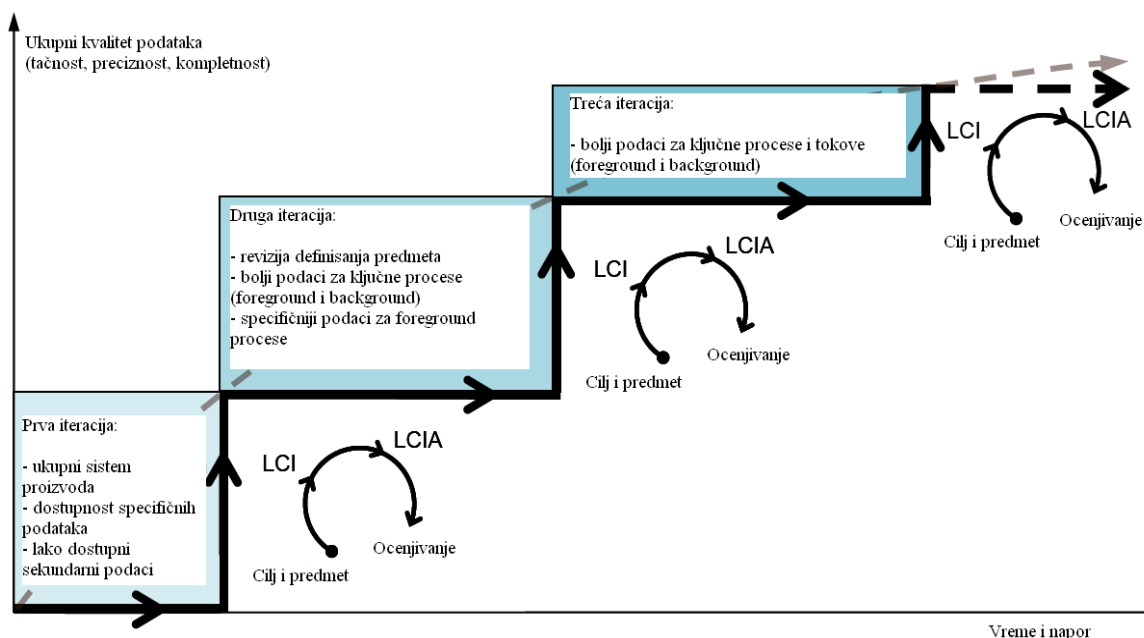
Ukupni kvalitet podataka
(tačnost, preciznost, kompletnost)

Treća iteracija:

- bolji podaci za ključne procese i tokove (foreground i background)

LCI
LCIA
Cilj i predmet
Ocenjivanje

Druga iteracija:

- revizija definisanja predmeta
- bolji podaci za ključne procese (foreground i background)
- specifičniji podaci za foreground procese

LCI
LCIA
Cilj i predmet
Ocenjivanje

Prva iteracija:

- ukupni sistem proizvoda
- dostupnost specifičnih podataka
- lako dostupni sekundarni podaci

LCI
LCIA
Cilj i predmet
Ocenjivanje

Vreme i napor